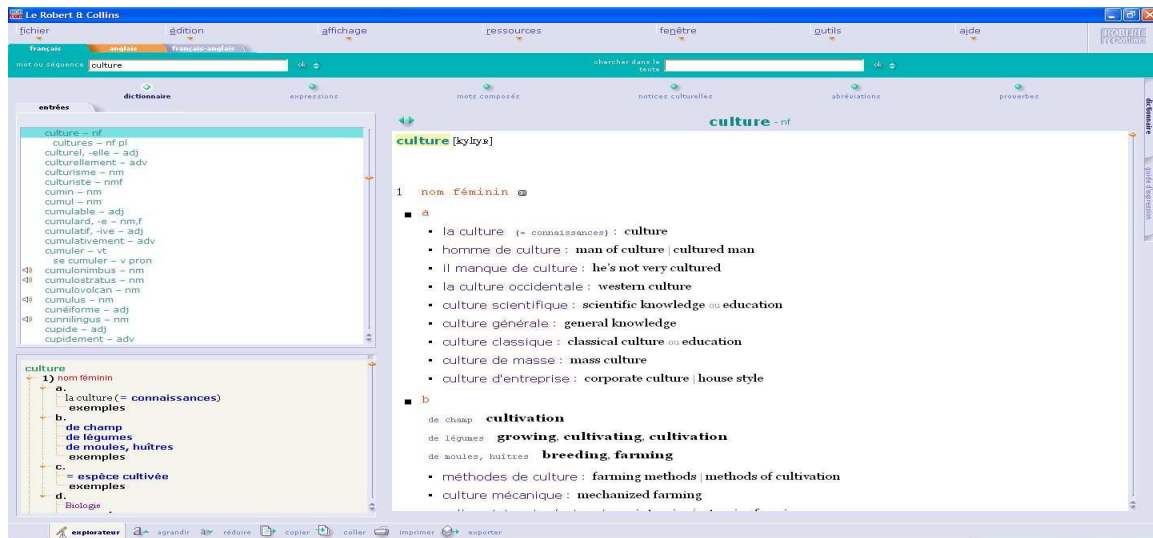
Le Robert & Collins

fichier édition affichage ressources fenêtre outils aide

français anglais français-anglais

mot ou séquence culture ok

chercher dans le texte ok

dictionnaire expressions mots composés notices culturelles abréviations proverbes

entrées

culture – nf
cultures – nf pl
culturel, -elle – adj
culturellement – adv
culturisme – nm
culturiste – nmf
cumin – nm
cumul – nm
cumulable – adj
cumulard, -e – nm,f
cumulatif, -ive – adj
cumulativement – adv
cumuler – vt
se cumuler – v pron
cumulonimbus – nm
cumulostratus – nm
cumulovolcan – nm
cumulus – nm
cunéiforme – adj
cunnilingus – nm
cupide – adj
cupidement – adv

culture
1) nom féminin
a.
la culture (= connaissances)
exemples
b.
de champ
de légumes
de moules, huîtres
exemples
c.
= espèce cultivée
exemples
d.
Biologie

culture - nf

culture [kyltyʀ]

1 nom féminin

a

• la culture (= connaissances) : culture
• homme de culture : man of culture | cultured man
• il manque de culture : he's not very cultured
• la culture occidentale : western culture
• culture scientifique : scientific knowledge ou education
• culture générale : general knowledge
• culture classique : classical culture ou education
• culture de masse : mass culture
• culture d'entreprise : corporate culture | house style

b

de champ cultivation
de légumes growing, cultivating, cultivation
de moules, huîtres breeding, farming

• méthodes de culture : farming methods | methods of cultivation
• culture mécanique : mechanized farming
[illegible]

dictionnaire guide d'expression

explorateur agrandir réduire copier coller imprimer exporter